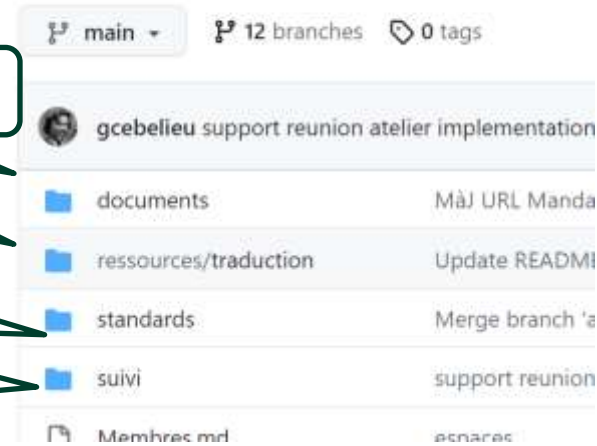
main ▾ 12 branches 0 tags

gcebelieu support reunion atelier implementation

documents | MàJ URL Manda
ressources/traduction | Update READM
standards | Merge branch 'a
suivi | support reunion
Membres.md | espaces